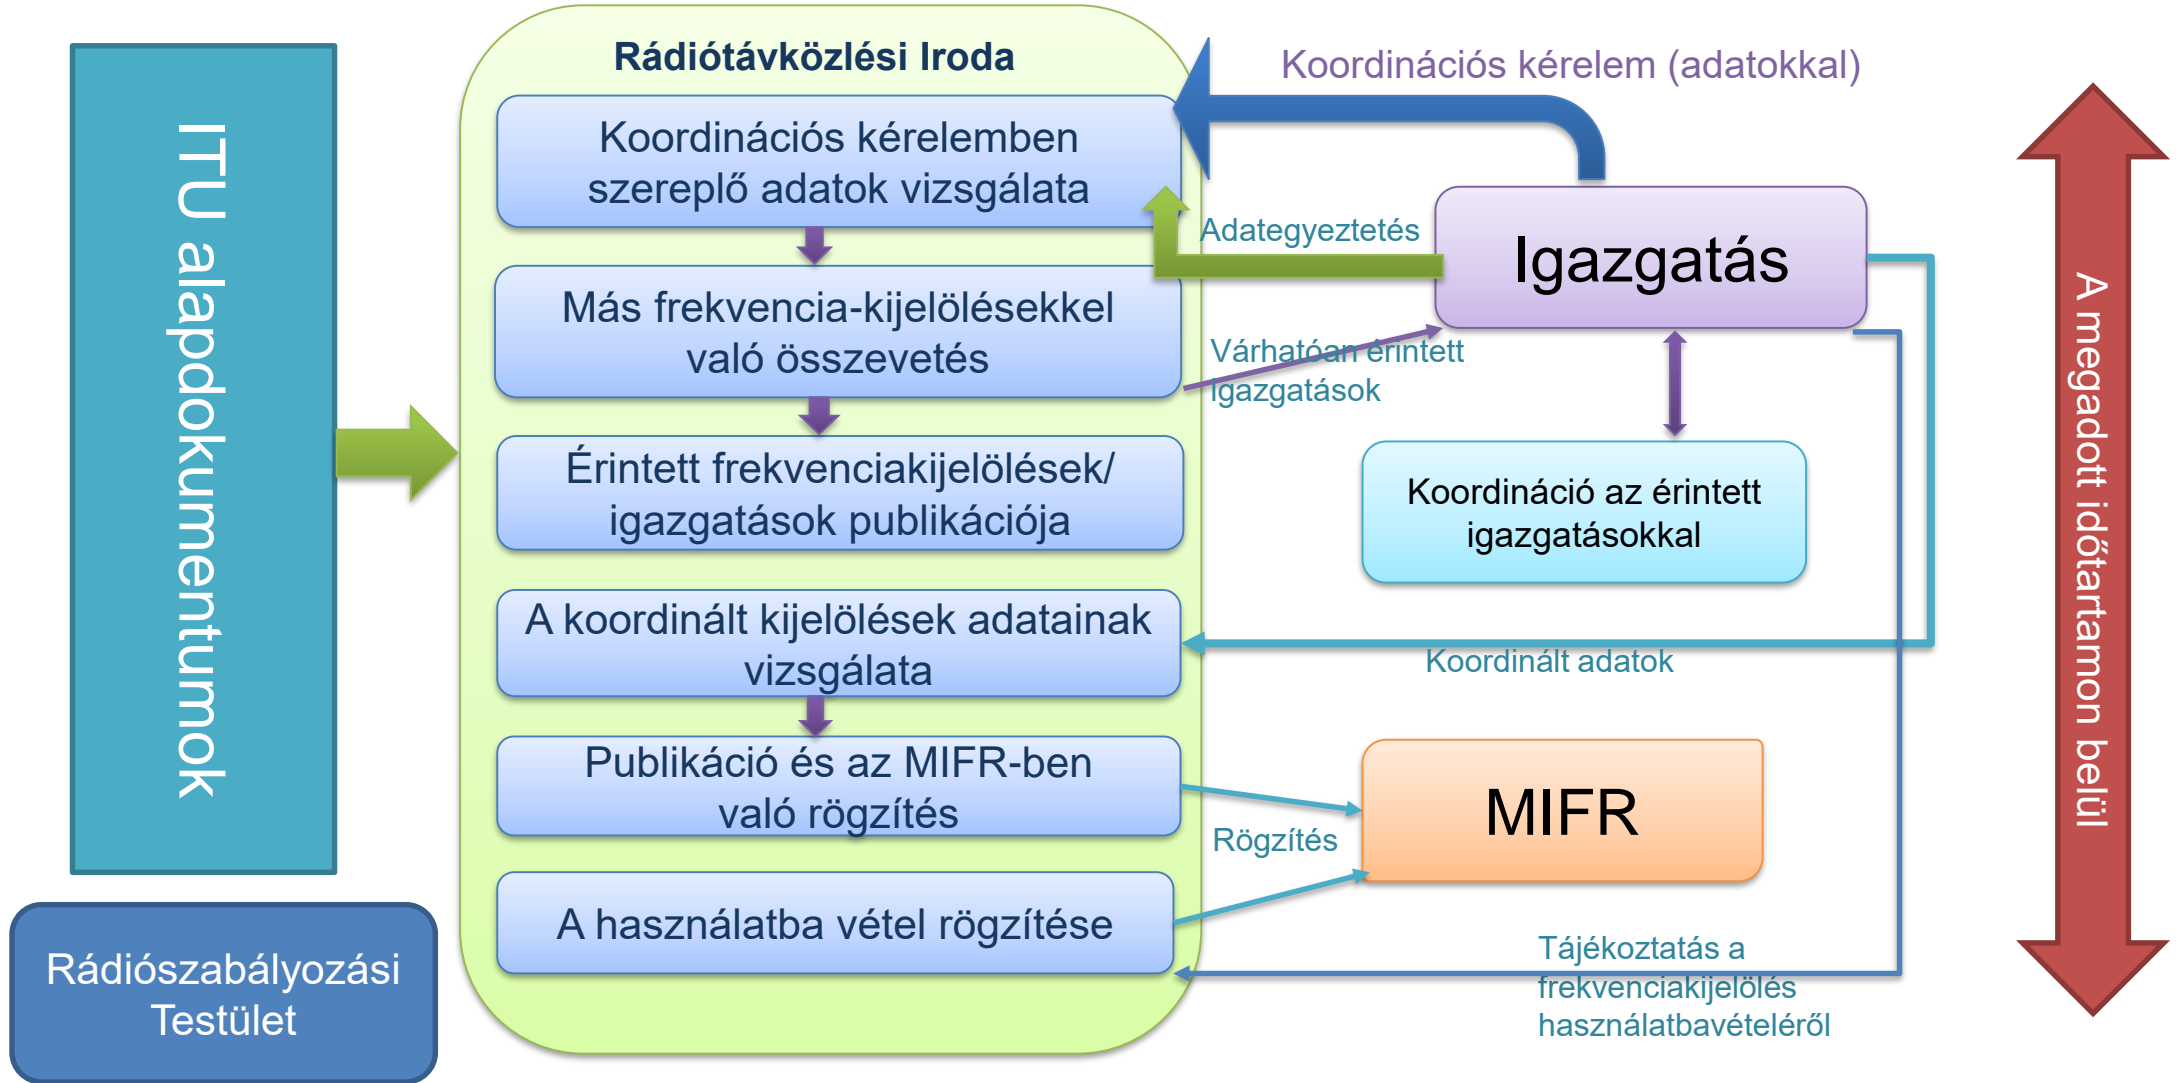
ITU alapdokumentumok

Rádiószabályozási Testület

Rádiótávközlési Iroda

Koordinációs kérelemben szereplő adatok vizsgálata

Más frekvencia-kijelölésekkel való összevetés

Érintett frekvenciakijelölések/ igazgatások publikációja

A koordinált kijelölések adatainak vizsgálata

Publikáció és az MIFR-ben való rögzítés

A használatba vétel rögzítése

Koordinációs kérelem (adatokkal)

Adategyeztetés

Igazgatás

Várhatóan érintett igazgatások

Koordináció az érintett igazgatásokkal

Koordinált adatok

MIFR

Rögzítés

Tájékoztatás a frekvenciakijelölés használatbavételéről

A megadott időtartamon belül